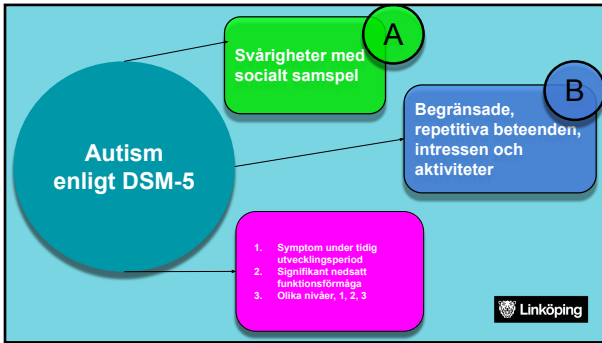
Autism enligt DSM-5

Svårigheter med socialt samspel

A

Begränsade, repetitiva beteenden, intressen och aktiviteter

B

1. Symptom under tidig utvecklingsperiod
2. Signifikant nedsatt funktionsförmåga
3. Olika nivåer, 1, 2, 3

Linköping